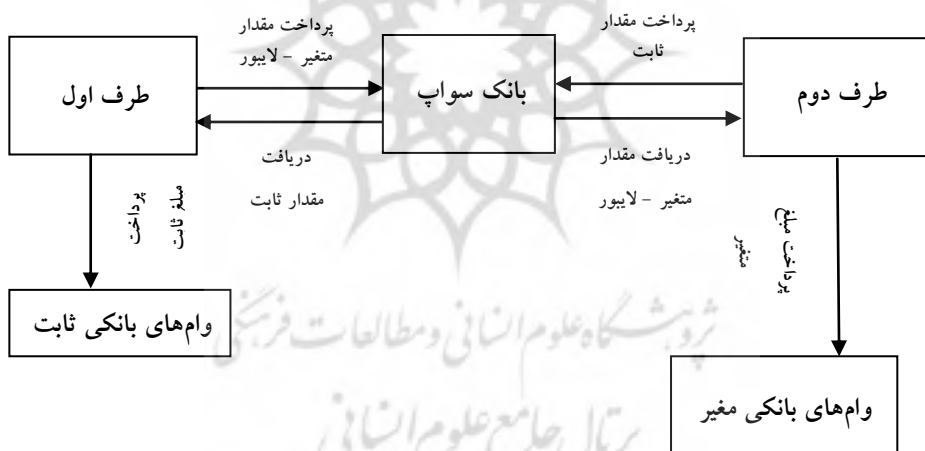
پرداخت مقدار متغیر - لایبور

پرداخت مقدار ثابت

طرف اول

بانک سواپ

طرف دوم

دریافت مقدار ثابت

دریافت مقدار متغیر - لایبور

پرداخت مبلغ ثابت

پرداخت مبلغ متغیر

وام‌های بانکی ثابت

وام‌های بانکی مغیر

پژوهشگاه علوم انسانی و مطالعات فرهنگی

پرتال جامع علوم انسانی